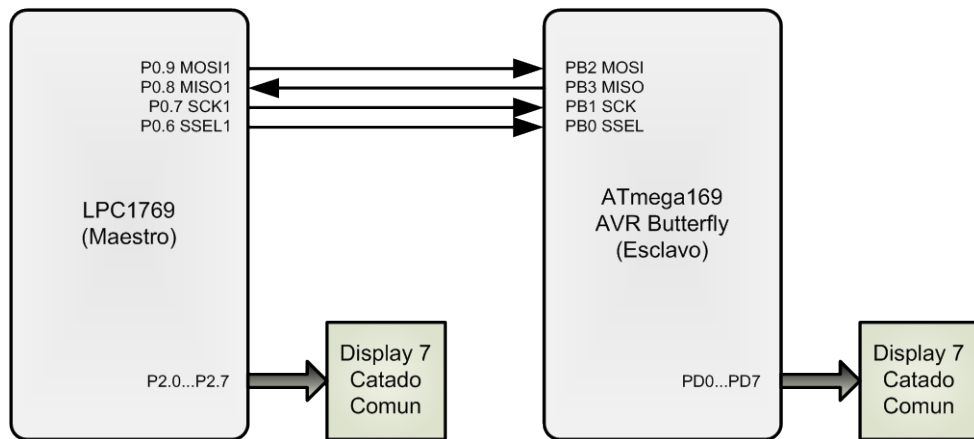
P0.9 MOSI1
P0.8 MISO1
P0.7 SCK1
P0.6 SSEL1

LPC1769
(Maestro)

P2.0...P2.7

Display 7
Catado
Comun

PB2 MOSI
PB3 MISO
PB1 SCK
PB0 SSEL

ATmega169
AVR Butterfly
(Esclavo)

PD0...PD7

Display 7
Catado
Comun